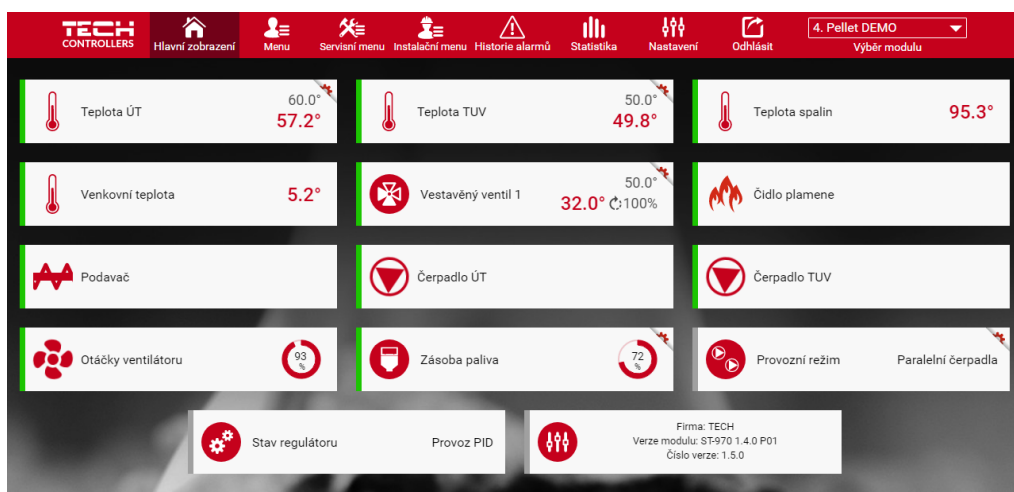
TECH CONTROLLERS

Hlavní zobrazení

Menu

Servisní menu

Instalační menu

Historie alarmů

Statistika

Nastavení

Odhlásit

4. Pellet DEMO

Výběr modulu

Teplota ÚT 60.0° 57.2°

Teplota TUV 50.0° 49.8°

Teplota spalin 95.3°

Venkovní teplota 5.2°

Vestavěný ventil 1 50.0° 32.0° 100%

Čidlo plamene

Podavač

Čerpadlo ÚT

Čerpadlo TUV

Otáčky ventilátoru 93 %

Zásoba paliva 72 %

Provozní režim Paralelní čerpadla

Stav regulátoru Provoz PID

Firma: TECH
Verze modulu: ST-970 1.4.0 P01
Číslo verze: 1.5.0